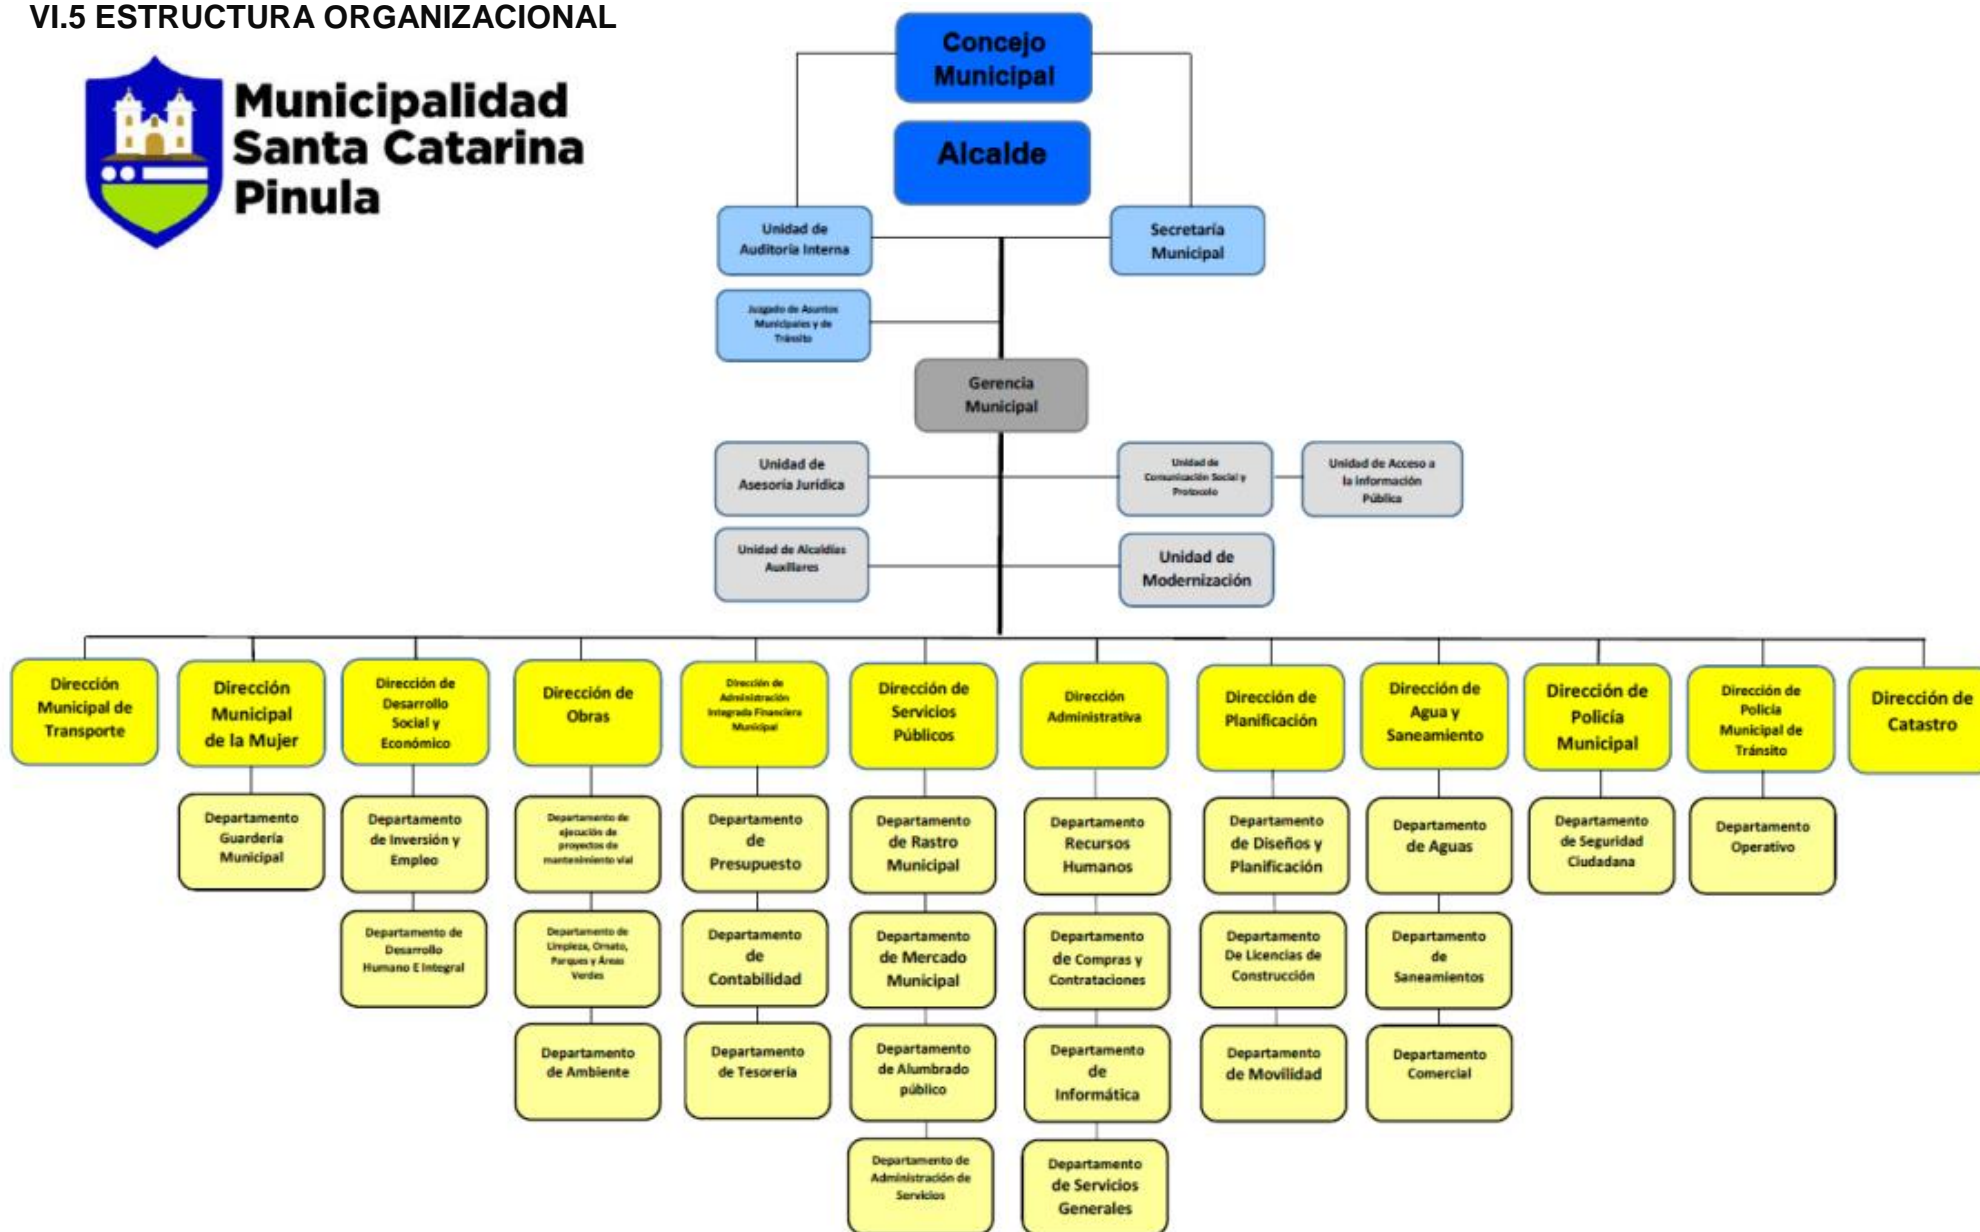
VI.5 ESTRUCTURA ORGANIZACIONAL

Municipalidad Santa Catarina Pinula

Concejo Municipal

Alcalde

Unidad de Auditoría Interna

Secretaría Municipal

Juzgado de Asuntos Municipales y de Tránsito

Gerencia Municipal

Unidad de Asesoría Jurídica

Unidad de Comunicación Social y Protocolo

Unidad de Acceso a la información Pública

Unidad de Alcaldías Auxiliares

Unidad de Modernización

Dirección Municipal de Transporte

Dirección Municipal de la Mujer

Departamento Guardería Municipal

Dirección de Desarrollo Social y Económico

Departamento de Inversión y Empleo

Departamento de Desarrollo Humano E Integral

Dirección de Obras

Departamento de ejecución de proyectos de mantenimiento vial

Departamento de Limpieza, Ornato, Parques y Áreas Verdes

Departamento de Ambiente

Dirección de Administración Integrada Financiera Municipal

Departamento de Presupuesto

Departamento de Contabilidad

Departamento de Tesorería

Dirección de Servicios Públicos

Departamento de Rastro Municipal

Departamento de Mercado Municipal

Departamento de Alumbrado público

Departamento de Administración de Servicios

Dirección Administrativa

Departamento Recursos Humanos

Departamento de Compras y Contrataciones

Departamento de Informática

Departamento de Servicios Generales

Dirección de Planificación

Departamento de Diseños y Planificación

Departamento De Licencias de Construcción

Departamento de Movilidad

Dirección de Agua y Saneamiento

Departamento de Aguas

Departamento de Saneamientos

Departamento Comercial

Dirección de Policía Municipal

Departamento de Seguridad Ciudadana

Dirección de Policía Municipal de Tránsito

Departamento Operativo

Dirección de Catastro